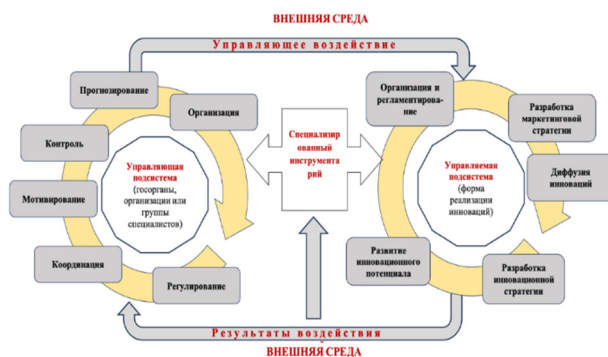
ВНЕШНЯЯ СРЕДА

Управляющее воздействие

Прогнозирование

Организация

Контроль

Мотивирование

Координация

Регулирование

Управляющая подсистема (госорганы, организации или группы специалистов)

Специализированный инструментарий

Организация и регламентирование

Разработка маркетинговой стратегии

Управляемая подсистема (форма реализации инноваций)

Диффузия инноваций

Развитие инновационного потенциала

Разработка инновационной стратегии

Результаты воздействия

ВНЕШНЯЯ СРЕДА